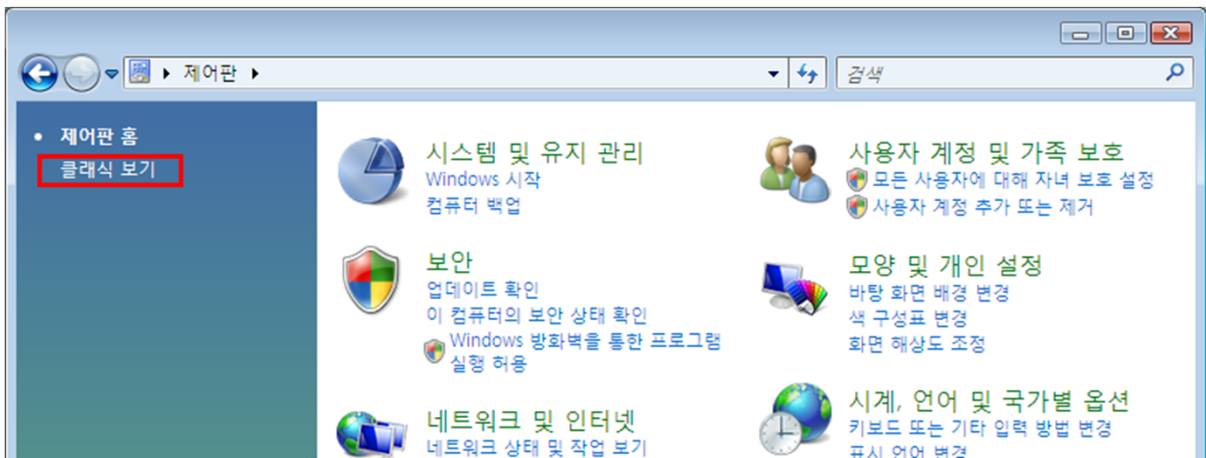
제어판

검색

제어판 홈
클래식 보기

시스템 및 유지 관리
Windows 시작
컴퓨터 백업

보안
업데이트 확인
이 컴퓨터의 보안 상태 확인
Windows 방화벽을 통한 프로그램 실행 허용

네트워크 및 인터넷
네트워크 상태 및 작업 보기

사용자 계정 및 가족 보호
모든 사용자에 대해 자녀 보호 설정
사용자 계정 추가 또는 제거

모양 및 개인 설정
바탕 화면 배경 변경
색 구성표 변경
화면 해상도 조정

시계, 언어 및 국가별 옵션
키보드 또는 기타 입력 방법 변경
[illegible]